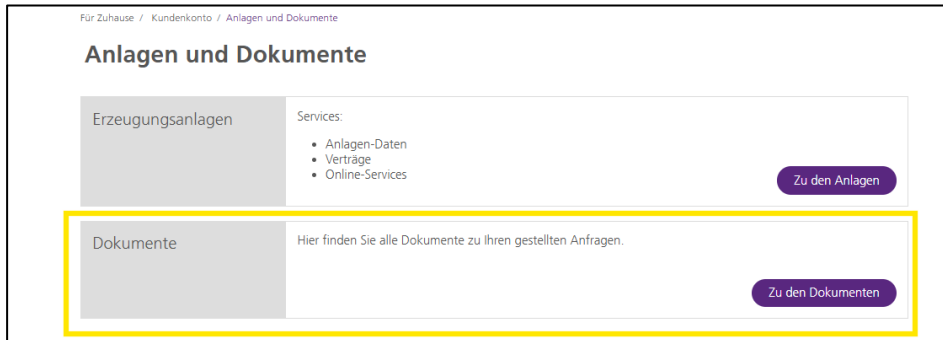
Für Zuhause / Kundenkonto / Anlagen und Dokumente

Anlagen und Dokumente

Erzeugungsanlagen

Services:

- Anlagen-Daten
- Verträge
- Online-Services

Zu den Anlagen

Dokumente

Hier finden Sie alle Dokumente zu Ihren gestellten Anfragen.

Zu den Dokumenten